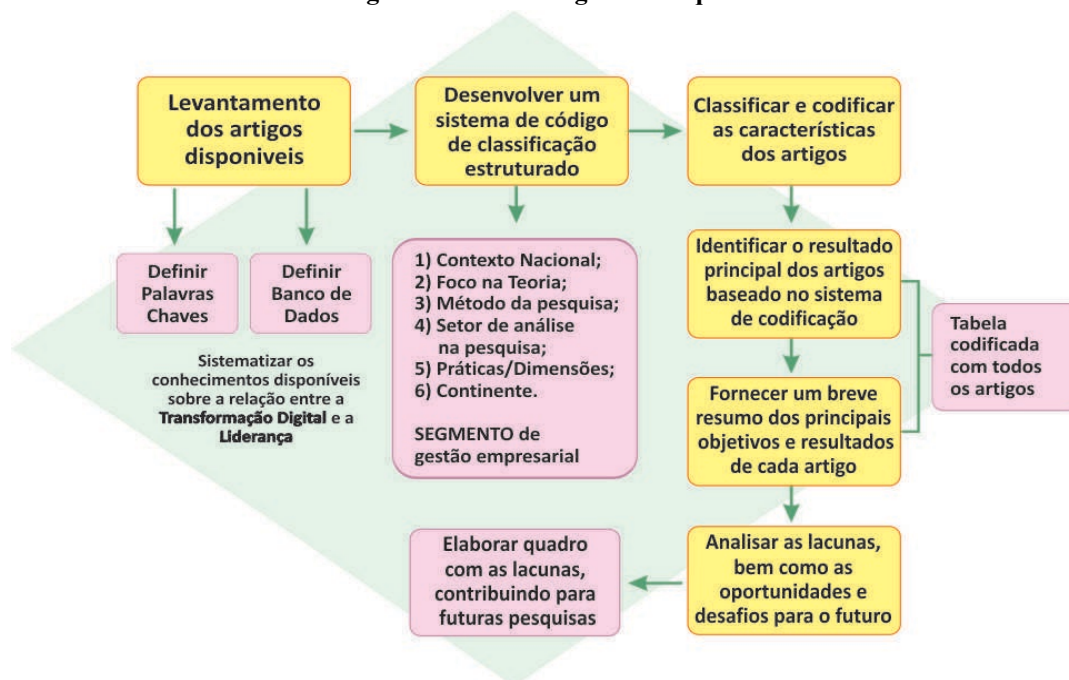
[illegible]

Levantamento dos artigos disponiveis

Desenvolver um sistema de código de classificação estruturado

Classificar e codificar as características dos artigos

Definir Palavras Chaves

Definir Banco de Dados

Sistematizar os conhecimentos disponíveis sobre a relação entre a **Transformação Digital** e a **Liderança**

1) Contexto Nacional;
2) Foco na Teoria;
3) Método da pesquisa;
4) Setor de análise na pesquisa;
5) Práticas/Dimensões;
6) Continente.

SEGMENTO de gestão empresarial

Identificar o resultado principal dos artigos baseado no sistema de codificação

Tabela codificada com todos os artigos

Fornecer um breve resumo dos principais objetivos e resultados de cada artigo

Analisar as lacunas, bem como as oportunidades e desafios para o futuro

Elaborar quadro com as lacunas, contribuindo para futuras pesquisas